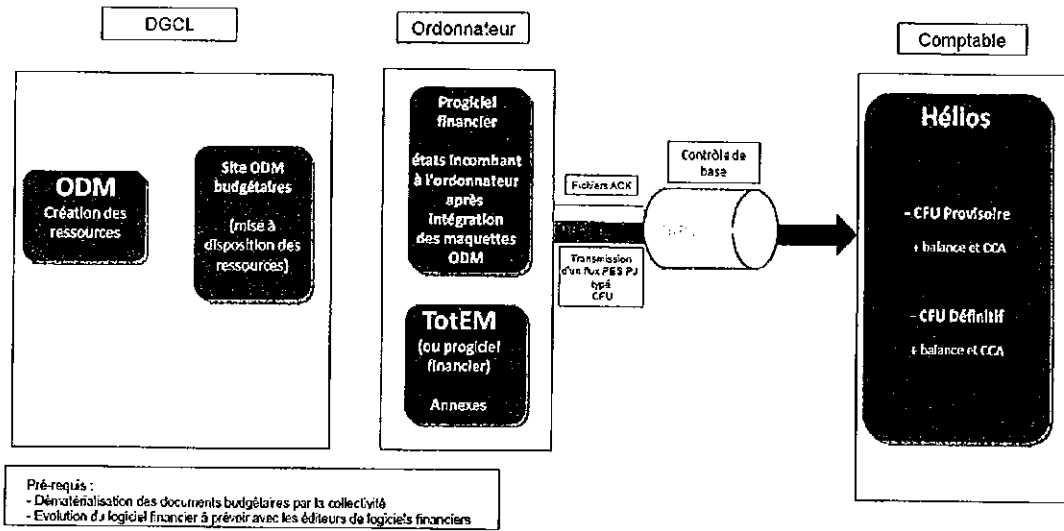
DGCL

Ordonnateur

Comptable

ODM
Création des ressources

Site ODM budgétaires
(mise à disposition des ressources)

Progiciel financier
états incombant à l'ordonnateur après intégration des maquettes ODM

TotEM
(ou progiciel financier)
Annexes

Fichiers ACK

Transmission d'un flux PES PJ typé CFU

Contrôle de base

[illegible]

Hélios

- CFU Provisoire
+ balance et CCA

- CFU Définitif
+ balance et CCA

Pré-requis :
- Dématérialisation des documents budgétaires par la collectivité
- Evolution du logiciel financier à prévoir avec les éditeurs de logiciels financiers